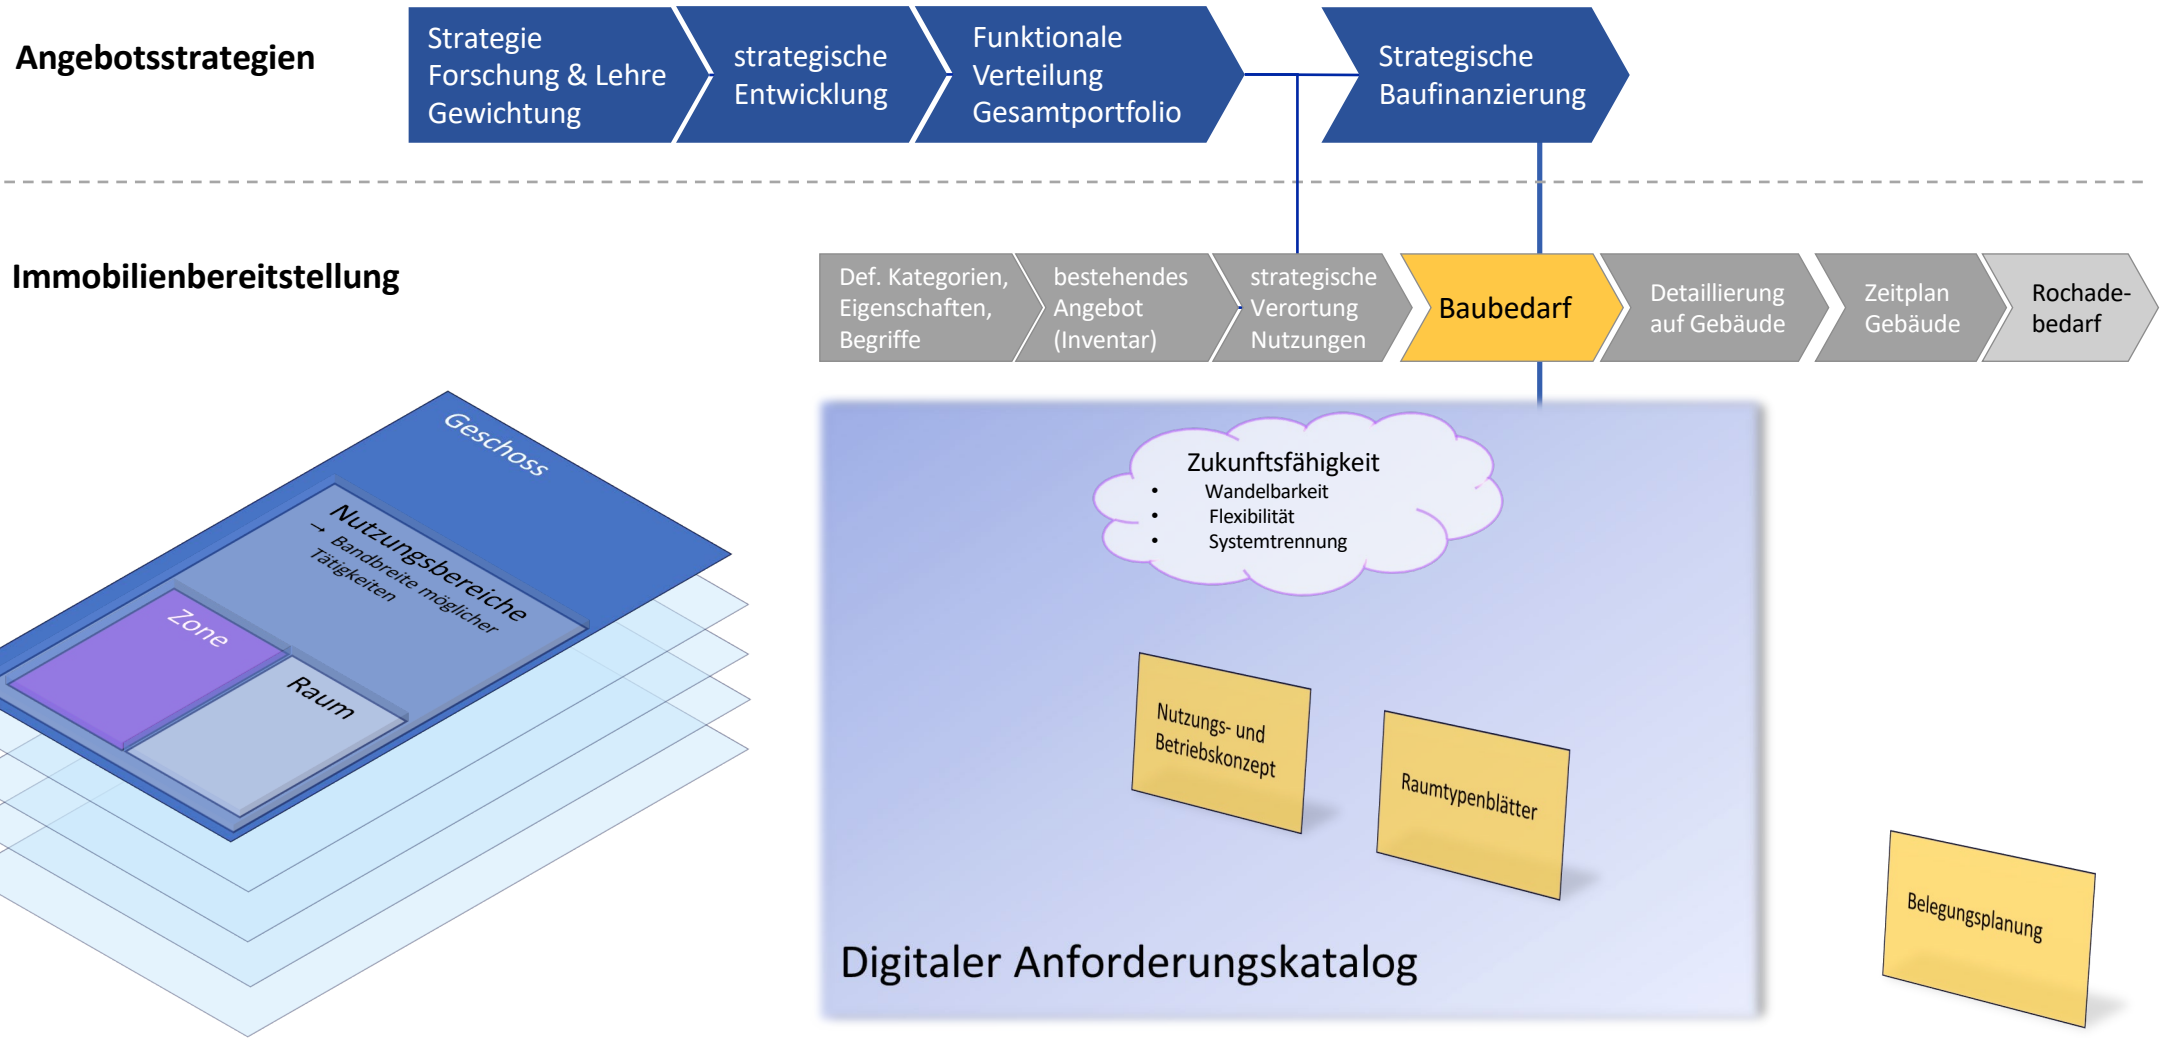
Angebotsstrategien

Strategie Forschung & Lehre Gewichtung

strategische Entwicklung

Funktionale Verteilung Gesamtportfolio

Strategische Baufinanzierung

Immobilienbereitstellung

Def. Kategorien, Eigenschaften, Begriffe

bestehendes Angebot (Inventar)

strategische Verortung Nutzungen

Baubedarf

Detaillierung auf Gebäude

Zeitplan Gebäude

Rochade-bedarf

Geschoss

Nutzungsbereiche
→ Bandbreite möglicher Tätigkeiten

Zone

Raum

Zukunftsfähigkeit
• Wandelbarkeit
• Flexibilität
• Systemtrennung

Nutzungs- und Betriebskonzept

Raumtypenblätter

Digitaler Anforderungskatalog

Belegungsplanung